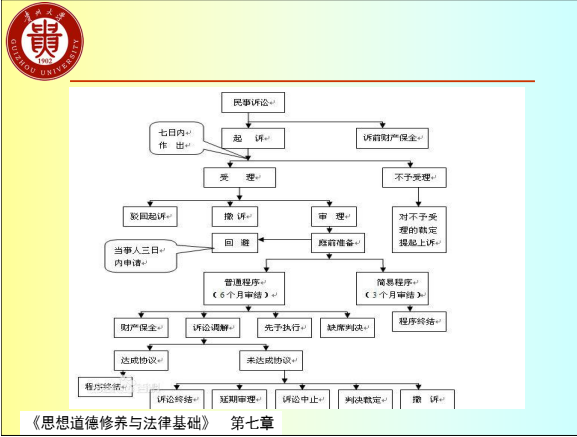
贵州大学
GUIZHOU UNIVERSITY
1902
贵

民事诉讼
七日内作出
起 诉
诉前财产保全
受 理
不予受理
驳回起诉
撤 诉
审 理
对不予受理的裁定提起上诉
当事人三日内申请
回 避
庭前准备
普通程序（6个月审结）
简易程序（3个月审结）
财产保全
诉讼调解
先予执行
缺席判决
程序终结
达成协议
未达成协议
程序终结
诉讼终结
延期审理
诉讼中止
判决裁定
撤 诉

《思想道德修养与法律基础》 第七章